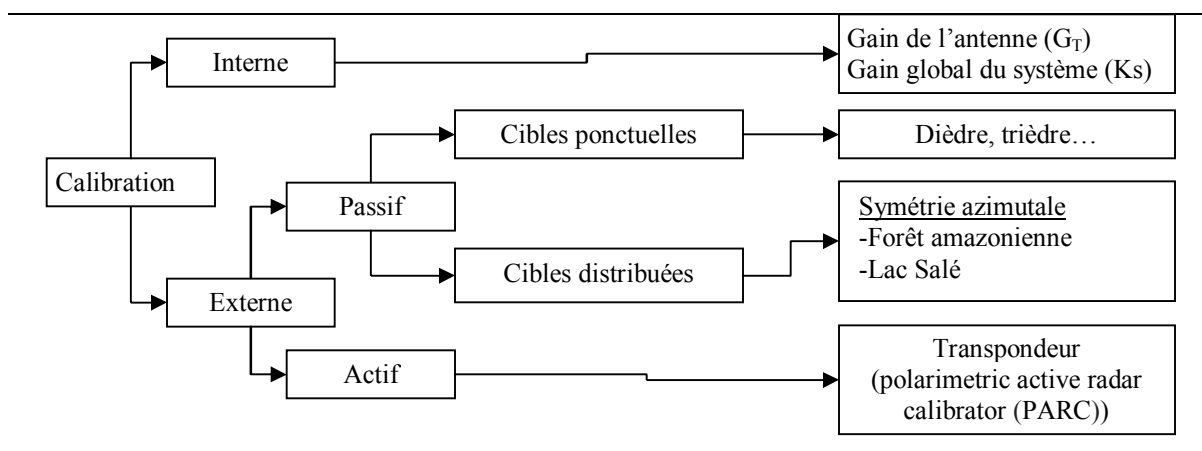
Calibration

Interne

Gain de l'antenne ($G_T$)
Gain global du système (Ks)

Externe

Passif

Cibles ponctuelles

Dièdre, trièdre…

Cibles distribuées

Symétrie azimutale
-Forêt amazonienne
-Lac Salé

Actif

Transpondeur (polarimetric active radar calibrator (PARC))